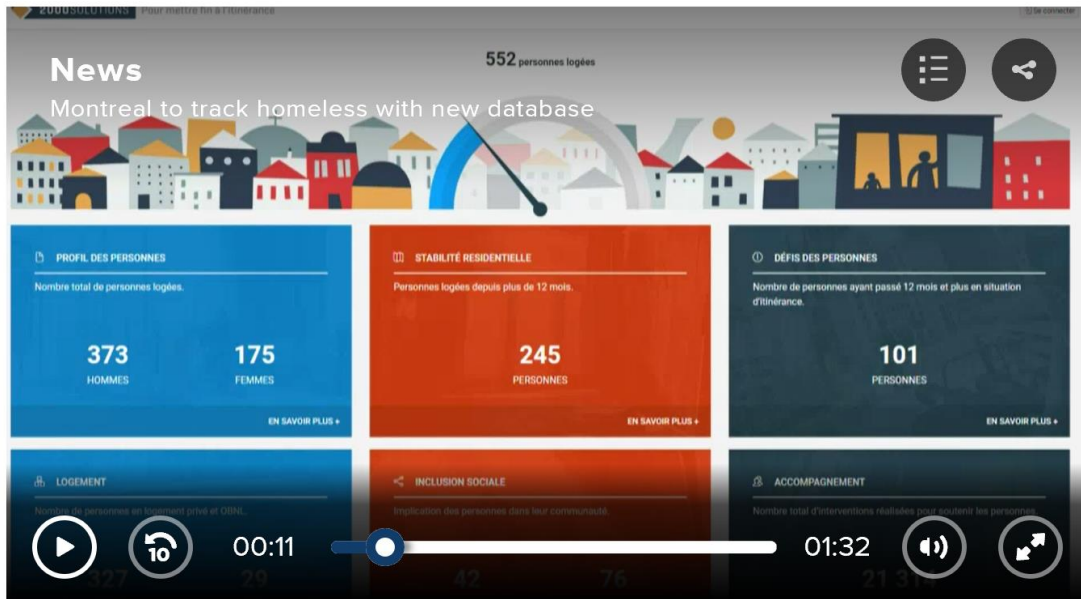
2000SOLUTIONS Pour mettre fin à l'itinérance

Se connecter

News

Montreal to track homeless with new database

552 personnes logées

PROFIL DES PERSONNES

Nombre total de personnes logées.

373
HOMMES

175
FEMMES

EN SAVOIR PLUS +

STABILITÉ RESIDENTIELLE

Personnes logées depuis plus de 12 mois.

245
PERSONNES

EN SAVOIR PLUS +

DÉFIS DES PERSONNES

Nombre de personnes ayant passé 12 mois et plus en situation d'itinérance.

101
PERSONNES

EN SAVOIR PLUS +

LOGEMENT

Nombre de personnes en logement privé et OBNL.

327 29

INCLUSION SOCIALE

Implication des personnes dans leur communauté.

42 76

ACCOMPAGNEMENT

Nombre total d'interventions réalisées pour soutenir les personnes.

21 314

10

00:11

01:32